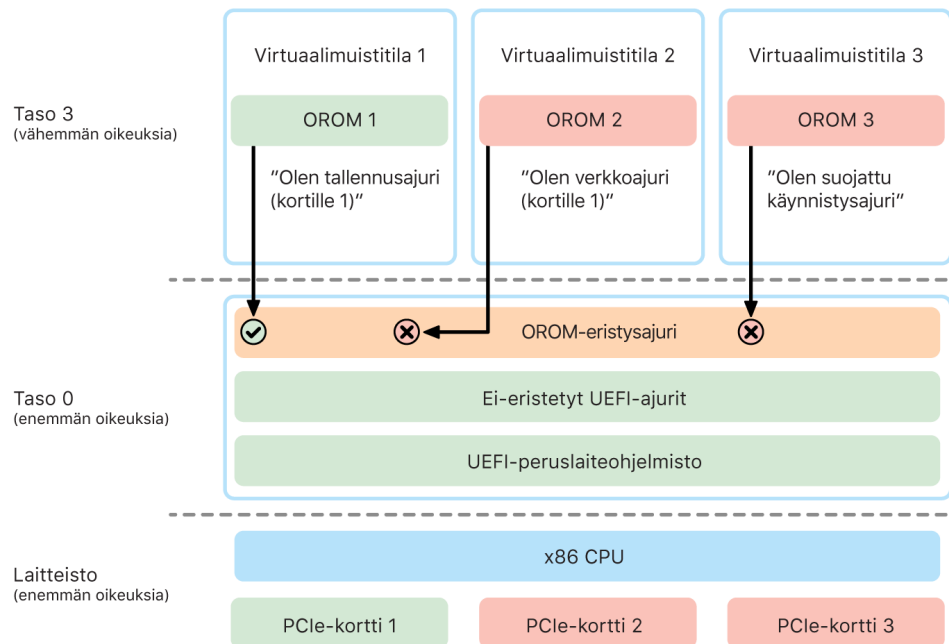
Virtuaalimuistitila 1

Virtuaalimuistitila 2

Virtuaalimuistitila 3

Taso 3
(vähemmän oikeuksia)

OROM 1

OROM 2

OROM 3

"Olen tallennusajuri (kortille 1)"

"Olen verkkoajuri (kortille 1)"

"Olen suojattu käynnistysajuri"

OROM-eristysajuri

Taso 0
(enemmän oikeuksia)

Ei-eristetyt UEFI-ajurit

UEFI-peruslaiteohjelmisto

x86 CPU

Laitteisto
(enemmän oikeuksia)

PCIe-kortti 1

PCIe-kortti 2

PCIe-kortti 3